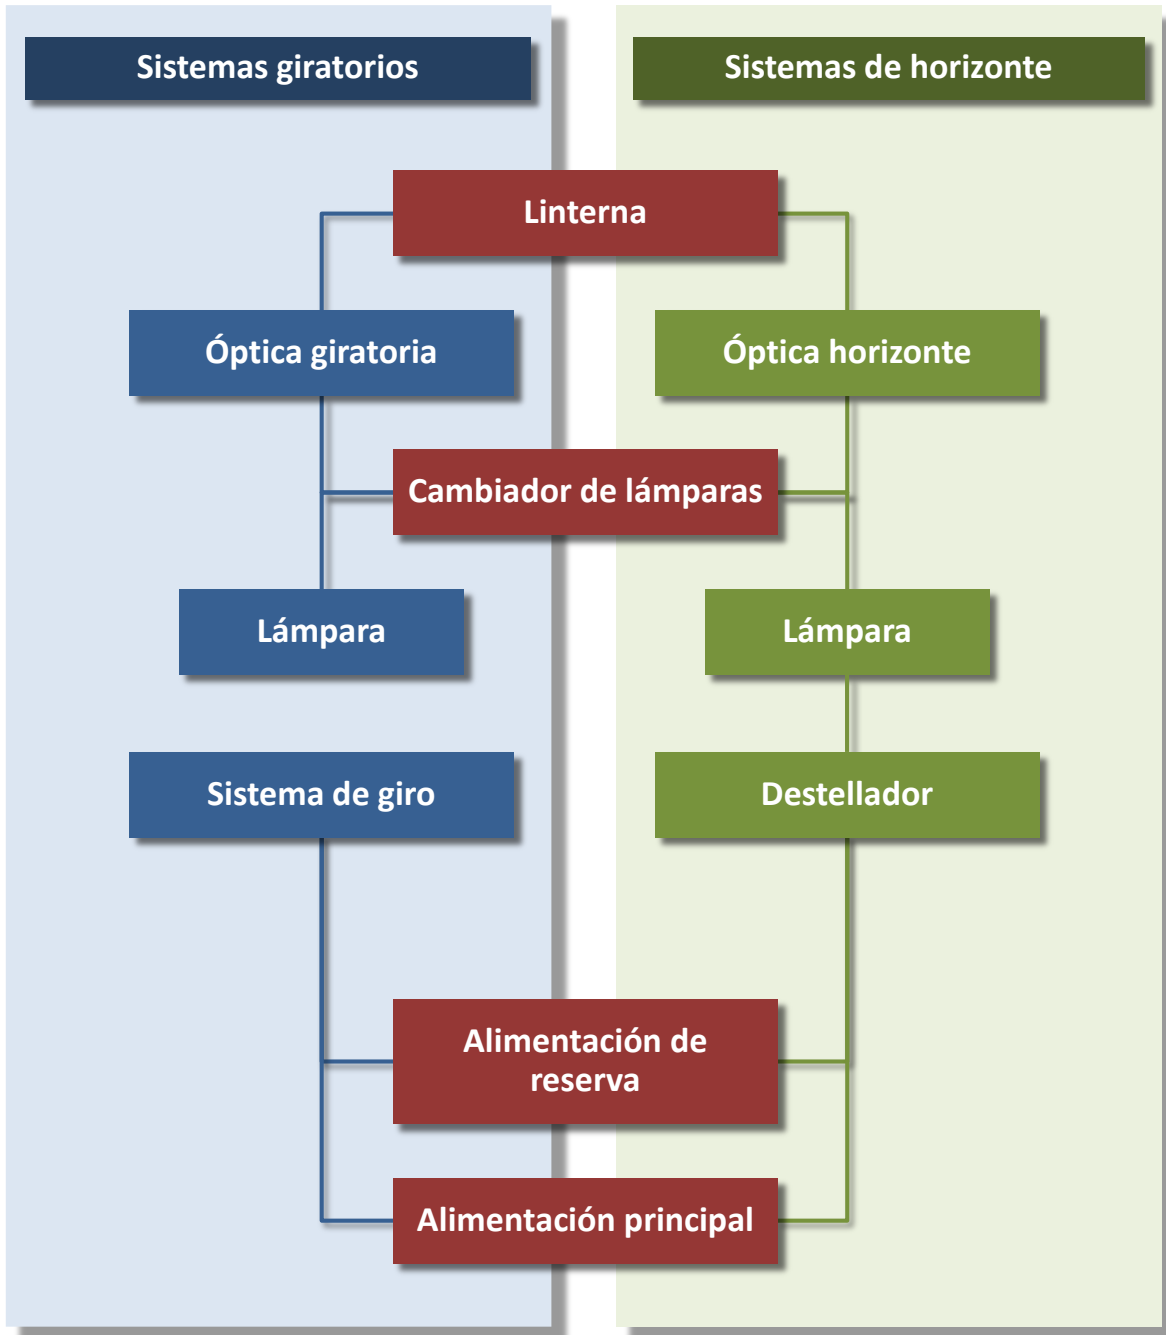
Sistemas giratorios

Sistemas de horizonte

Linterna

Óptica giratoria

Óptica horizonte

Cambiador de lámparas

Lámpara

Lámpara

Sistema de giro

Destellador

Alimentación de reserva

Alimentación principal